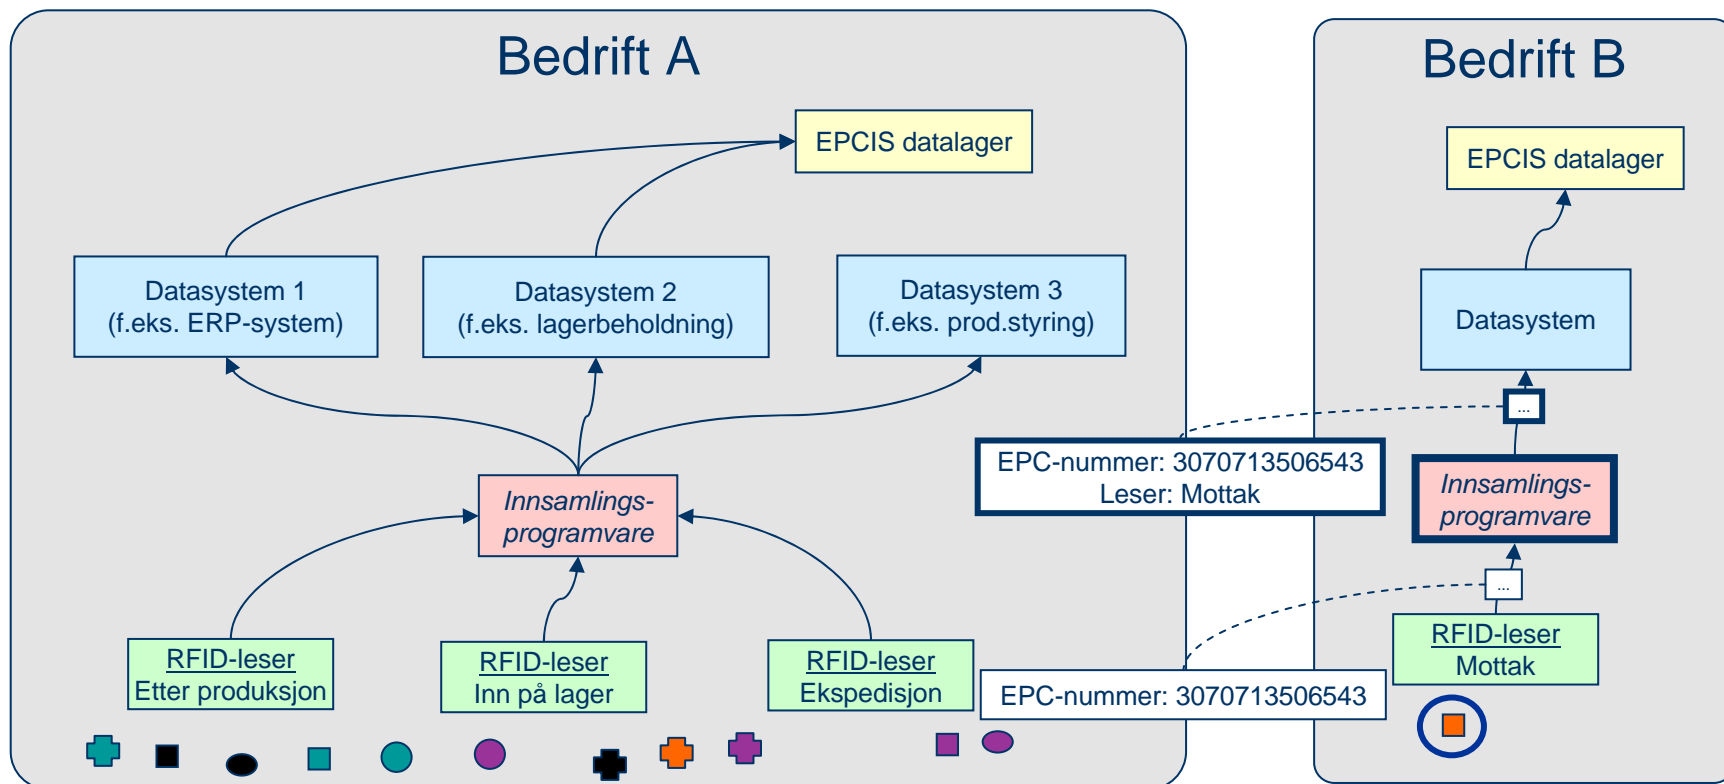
Bedrift A

EPCIS datalager

Datasystem 1
(f.eks. ERP-system)

Datasystem 2
(f.eks. lagerbeholdning)

Datasystem 3
(f.eks. prod.styring)

Innsamlings-
programvare

RFID-leser
Etter produksjon

RFID-leser
Inn på lager

RFID-leser
Ekspedisjon

Bedrift B

EPCIS datalager

Datasystem

...

EPC-nummer: 3070713506543
Leser: Mottak

Innsamlings-
programvare

...

RFID-leser
Mottak

EPC-nummer: 3070713506543